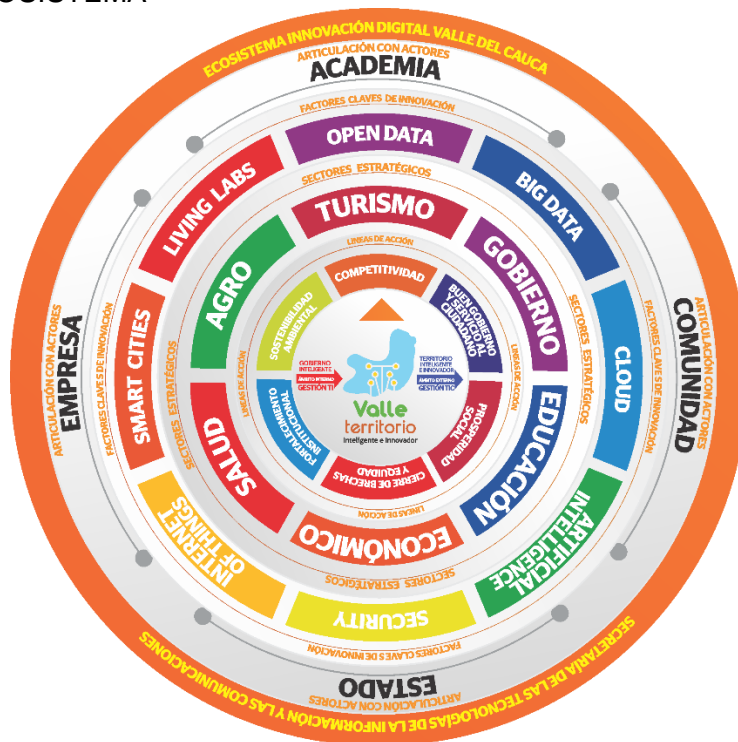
ECOSISTEMA

ECOSISTEMA INNOVACIÓN DIGITAL VALLE DEL CAUCA

ARTICULACIÓN CON ACTORES
ACADEMIA

FACTORES CLAVES DE INNOVACIÓN

OPEN DATA

BIG DATA

CLOUD

ARTIFICIAL INTELLIGENCE

SECURITY

INTERNET OF THINGS

SMART CITIES

LIVING LABS

SECTORES ESTRATÉGICOS

TURISMO

GOBIERNO

EDUCACIÓN

ECONÓMICO

SALUD

AGRO

LINEAS DE ACCIÓN

COMPETITIVIDAD

BUEN GOBIERNO Y SERVICIO AL CIUDADANO

PROPIEDAD SOCIAL

CIERRE DE BRECHAS Y EQUIDAD

FORTALECIMIENTO INSTITUCIONAL

SOSTENIBILIDAD AMBIENTAL

GOBIERNO INTELIGENTE
ÁMBITO INTERNO
GESTIÓN TI

TERRITORIO INTELIGENTE E INNOVADOR
ÁMBITO EXTERNO
GESTIÓN TIC

Valle territorio
Inteligente e Innovador

ARTICULACIÓN CON ACTORES
COMUNIDAD

FACTORES CLAVE DE INNOVACIÓN

SECTORES ESTRATÉGICOS

LINEAS DE ACCIÓN

ARTICULACIÓN CON ACTORES
EMPRESA

FACTORES CLAVES DE INNOVACIÓN

SECTORES ESTRATÉGICOS

LINEAS DE ACCIÓN

SECTORES ESTRATÉGICOS

FACTORES CLAVES DE INNOVACIÓN

ARTICULACIÓN CON ACTORES
ESTADO

SECRETARÍA DE LAS TECNOLOGÍAS DE LA INFORMACIÓN Y LAS COMUNICACIONES